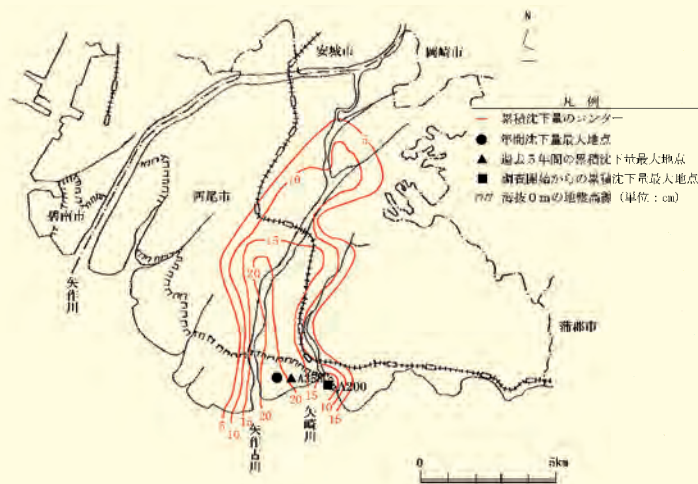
N

安城市
岡崎市

凡例
累積沈下量のコンター
● 年間沈下量最大地点
▲ 過去5年間の累積沈下量最大地点
■ 測量開始からの累積沈下量最大地点
海抜0mの地盤高線（単位：cm）

5
10
15
20

碧南市
西尾市
矢作川
蒲郡市

A159
A200

5
10
15
20
20
15
10
15
5

矢作古川
広田川

0
5km